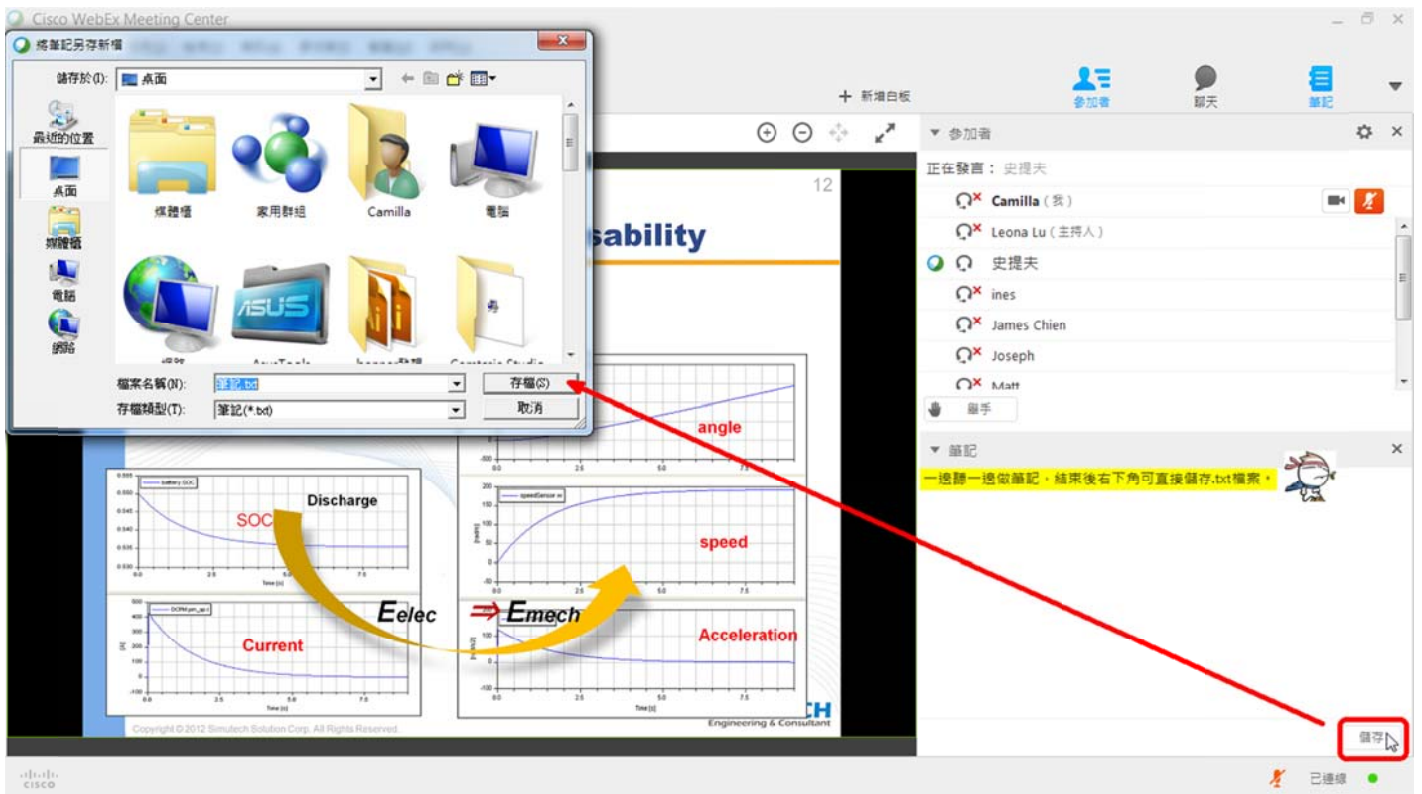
Cisco WebEx Meeting Center

將筆記另存新檔

儲存於(I): 桌面

最近的位置
桌面
媒體櫃
電腦
網路

媒體櫃
家用群組
Camilla
電腦
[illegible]
AsusTools
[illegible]
Camtasia Studio

檔案名稱(N): 筆記.txt
存檔類型(T): 筆記(*.txt)
存檔(S)
取消

+ 新增白板

參加者
聊天
筆記

12
sability

angle
Discharge
SOC
speed
$E_{elec} \Rightarrow E_{mech}$
Current
Acceleration
CH
Engineering & Consultant
Copyright © 2012 Simutech Solution Corp. All Rights Reserved.
Time [s]

參加者
正在發言： 史提夫
Camilla (我)
Leona Lu (主持人)
史提夫
ines
James Chien
Joseph
Matt
舉手

筆記
一邊聽一邊做筆記，結束後右下角可直接儲存.txt檔案。

儲存

已連線
cisco